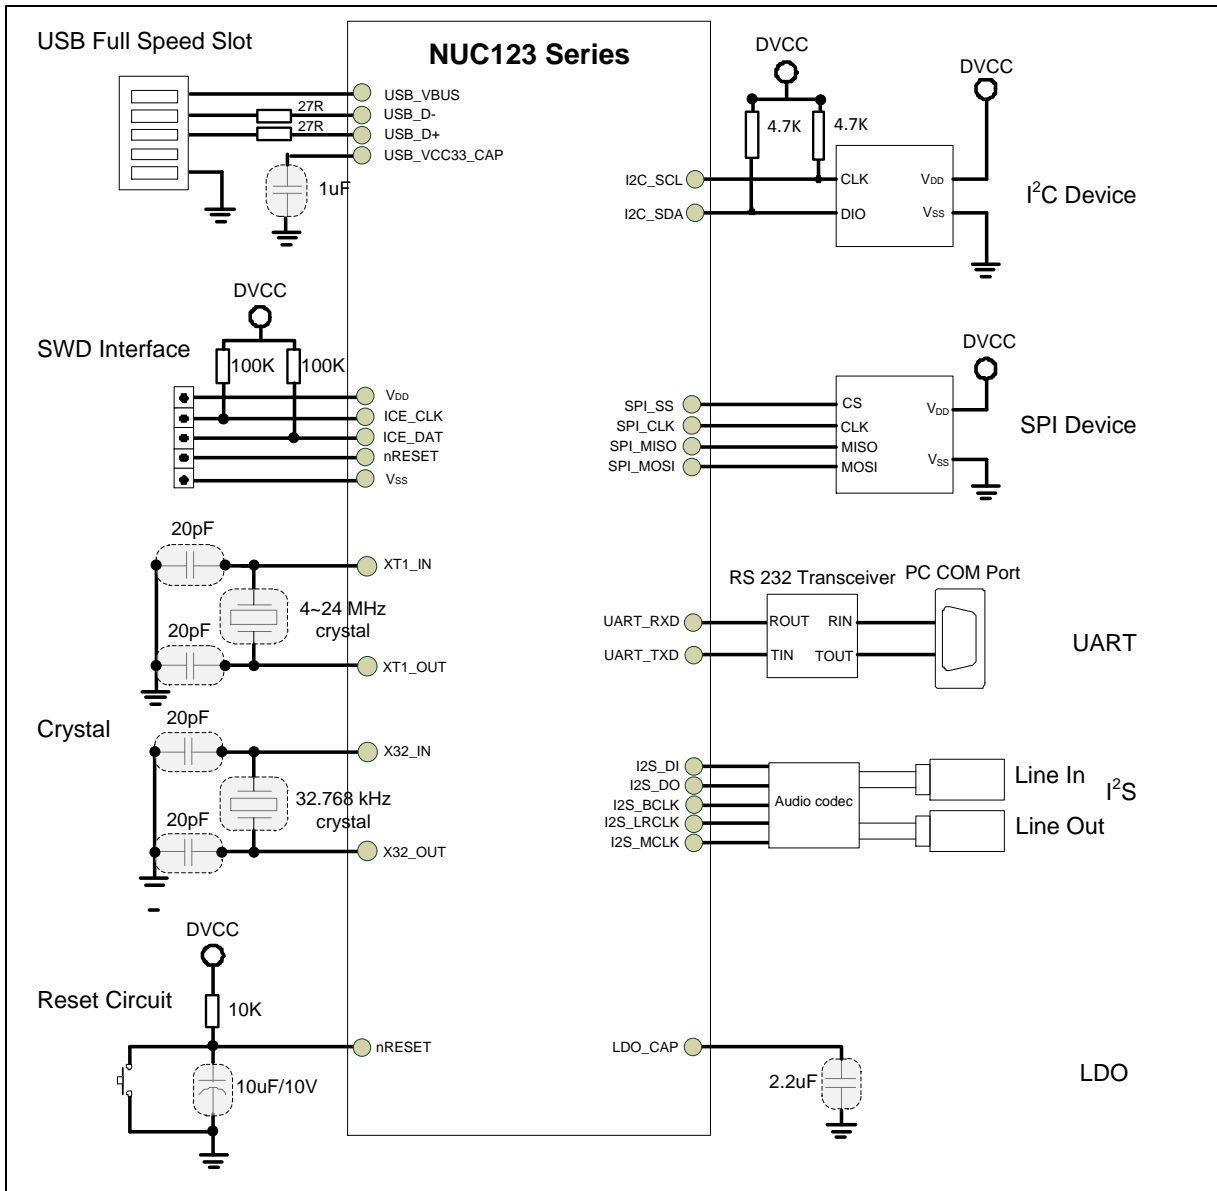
USB Full Speed Slot

NUC123 Series

USB_VBUS
27R
USB_D-
27R
USB_D+
USB_VCC33_CAP
1uF

DVCC
4.7K
4.7K
DVCC
I2C_SCL
CLK
$V_{DD}$
I$^2$C Device
I2C_SDA
DIO
$V_{SS}$

DVCC
SWD Interface
100K
100K
$V_{DD}$
ICE_CLK
ICE_DAT
nRESET
$V_{SS}$

DVCC
SPI_SS
CS
$V_{DD}$
SPI_CLK
CLK
SPI Device
SPI_MISO
MISO
SPI_MOSI
MOSI
$V_{SS}$

20pF
XT1_IN
4~24 MHz crystal
20pF
XT1_OUT

RS 232 Transceiver
PC COM Port
UART_RXD
ROUT
RIN
UART
UART_TXD
TIN
TOUT

Crystal
20pF
X32_IN
32.768 kHz crystal
20pF
X32_OUT

I2S_DI
I2S_DO
I2S_BCLK
I2S_LRCLK
I2S_MCLK
Audio codec
Line In
I$^2$S
Line Out

DVCC
Reset Circuit
10K
nRESET
10uF/10V

LDO_CAP
2.2uF
LDO